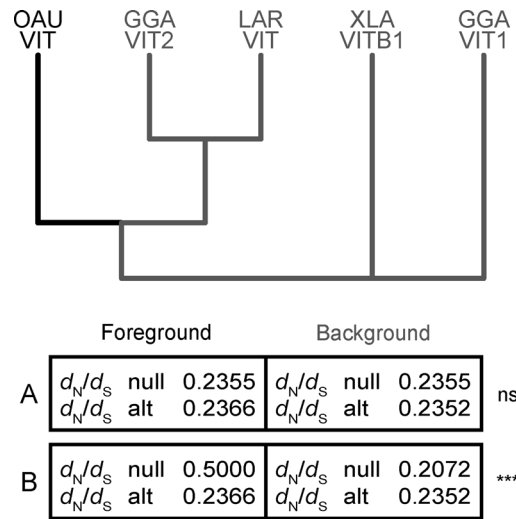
OAU VIT

GGA VIT2

LAR VIT

XLA VITB1

GGA VIT1

Foreground

Background

| | Foreground | Background | |
|---|---|---|---|
| A | $d_N/d_S$ null 0.2355<br>$d_N/d_S$ alt 0.2366 | $d_N/d_S$ null 0.2355<br>$d_N/d_S$ alt 0.2352 | ns |
| B | $d_N/d_S$ null 0.5000<br>$d_N/d_S$ alt 0.2366 | $d_N/d_S$ null 0.2072<br>$d_N/d_S$ alt 0.2352 | *** |